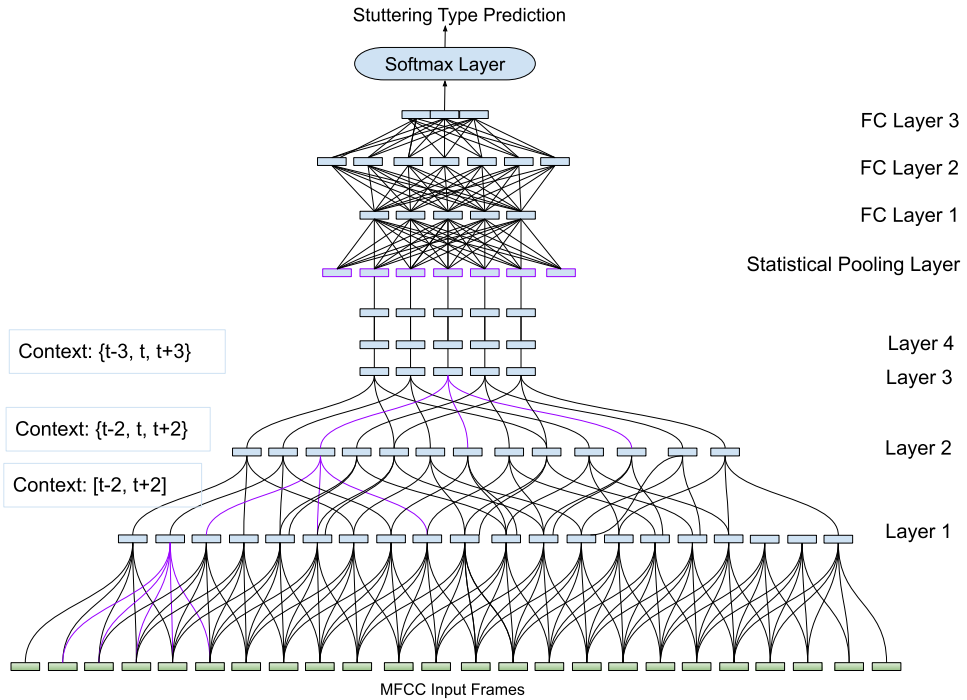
Stuttering Type Prediction

Softmax Layer

FC Layer 3

FC Layer 2

FC Layer 1

Statistical Pooling Layer

Context: {t-3, t, t+3}

Layer 4

Layer 3

Context: {t-2, t, t+2}

Layer 2

Context: [t-2, t+2]

Layer 1

MFCC Input Frames